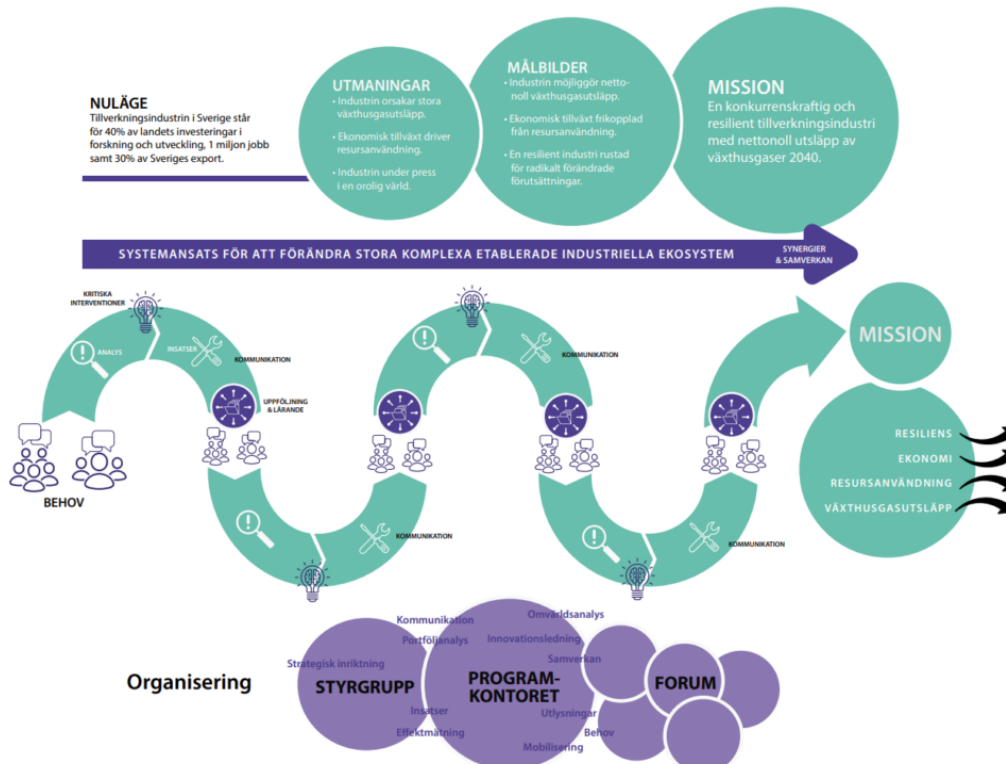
NULÄGE
Tillverkningsindustrin i Sverige står för 40% av landets investeringar i forskning och utveckling, 1 miljon jobb samt 30% av Sveriges export.

UTMANINGAR
• Industrin orsakar stora växthusgasutsläpp.
• Ekonomisk tillväxt driver resursanvändning.
• Industrin under press i en orolig värld.

MÅLBILDER
• Industrin möjliggör nettonoll växthusgasutsläpp.
• Ekonomisk tillväxt frikopplad från resursanvändning.
• En resilient industri rustad för radikalt förändrade förutsättningar.

MISSION
En konkurrenskraftig och resilient tillverkningsindustri med nettonoll utsläpp av växthusgaser 2040.

SYSTEMANSATS FÖR ATT FÖRÄNDRA STORA KOMPLEXA ETABLERADE INDUSTRIELLA EKOSYSTEM

SYNERGIER & SAMVERKAN

KRITISKA INTERVENTIONER
ANALYS
INSATSER
KOMMUNIKATION
UPPFÖLJNING & LÄRANDE
BEHOV
KOMMUNIKATION
KOMMUNIKATION
KOMMUNIKATION
KOMMUNIKATION

MISSION
RESILIENS
EKONOMI
RESURSANVÄNDNING
VÄXTHUSGASUTSLÄPP

Organisering
Kommunikation
Portföljanalys
Strategisk inriktning
STYRGRUPP
Insatser
Effektmätning
Omvärldsanalys
Innovationsledning
Samverkan
PROGRAM-KONTORET
Utlysningar
Behov
Mobilisering
FORUM